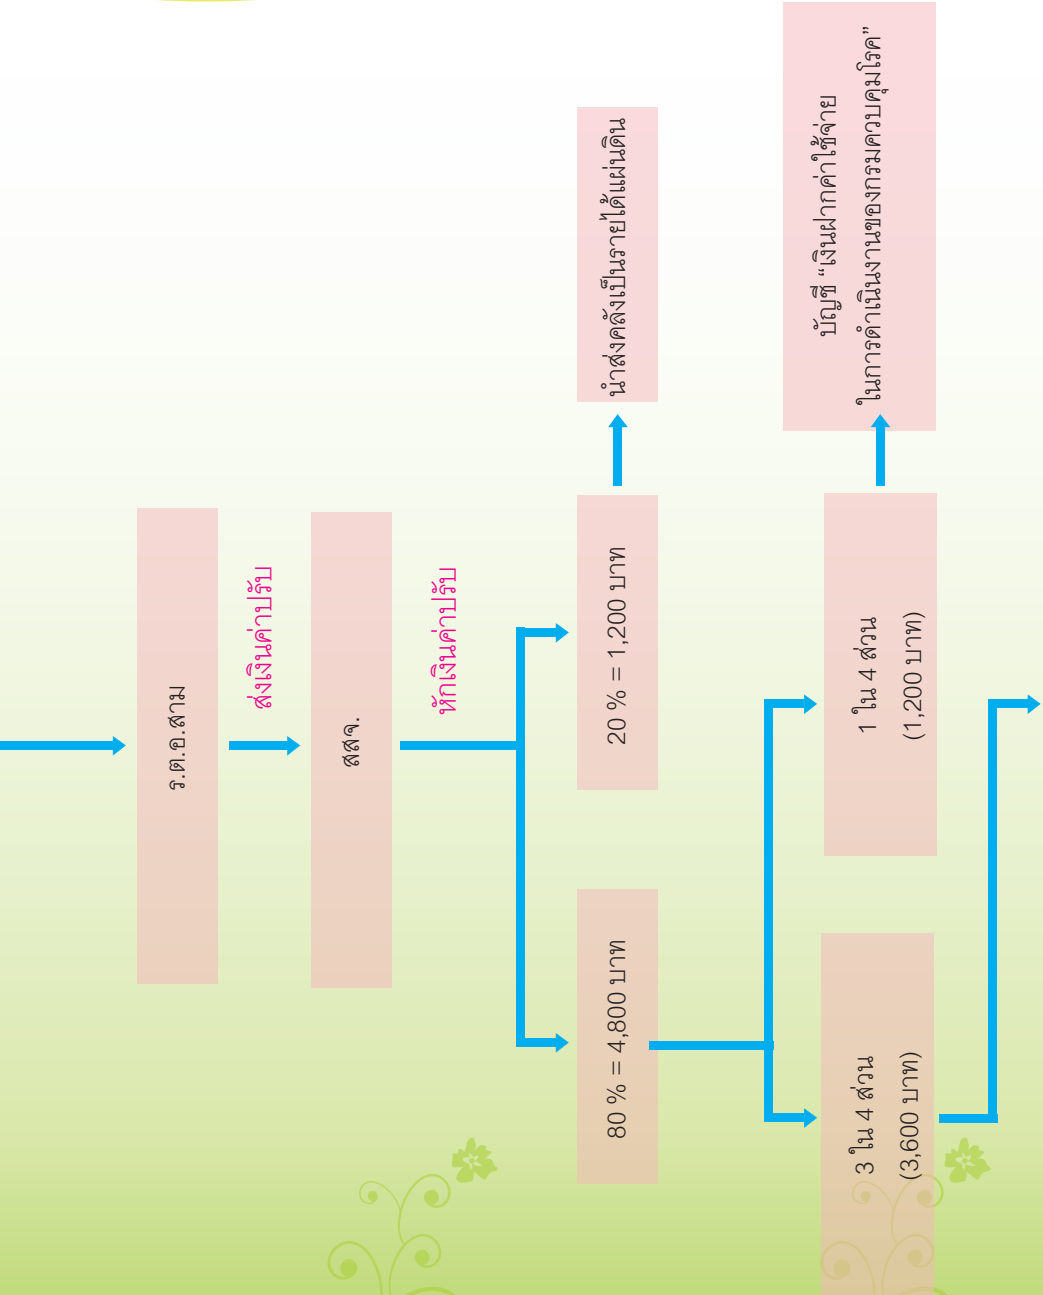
ร.ต.อ.สาม

ส่งเงินค่าปรับ

สสจ.

หักเงินค่าปรับ

20 % = 1,200 บาท

นำส่งคลังเป็นรายได้แผ่นดิน

80 % = 4,800 บาท

1 ใน 4 ส่วน (1,200 บาท)

บัญชี "เงินฝากค่าใช้จ่ายในการดำเนินงานของกรมควบคุมโรค"

3 ใน 4 ส่วน (3,600 บาท)